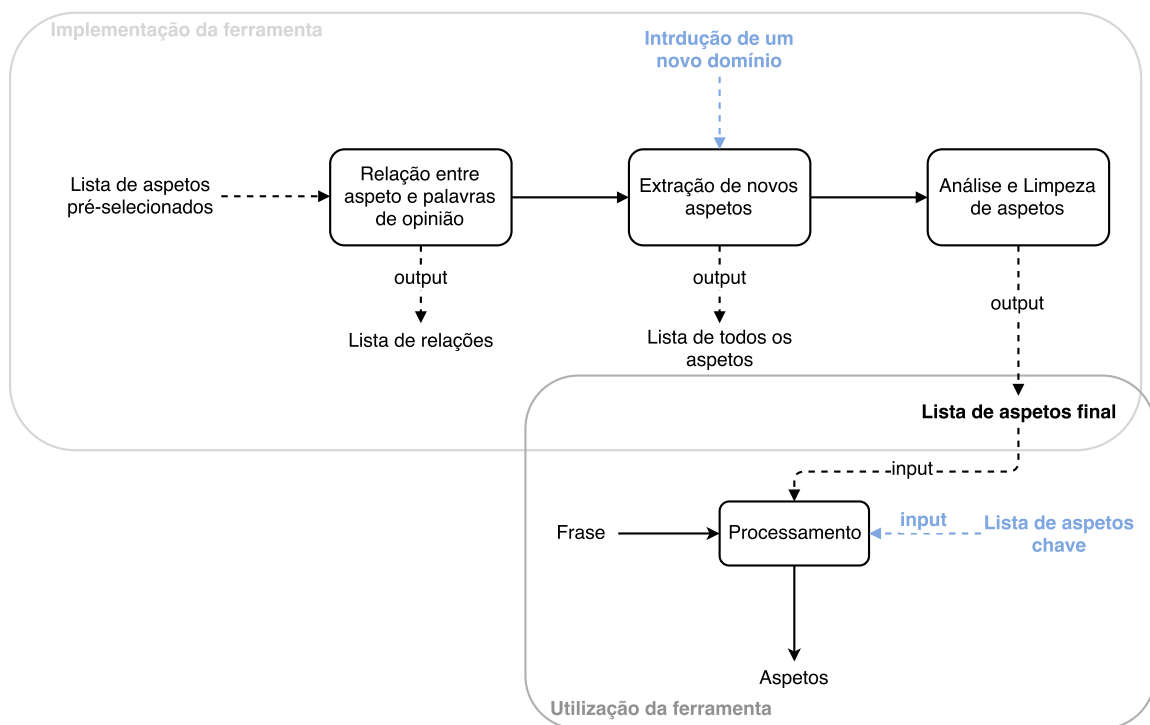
Implementação da ferramenta

Intrdução de um novo domínio

Lista de aspetos pré-selecionados

Relação entre aspeto e palavras de opinião

Extração de novos aspetos

Análise e Limpeza de aspetos

output

Lista de relações

output

Lista de todos os aspetos

output

Lista de aspetos final

input

Frase

Processamento

input

Lista de aspetos chave

Aspetos

Utilização da ferramenta